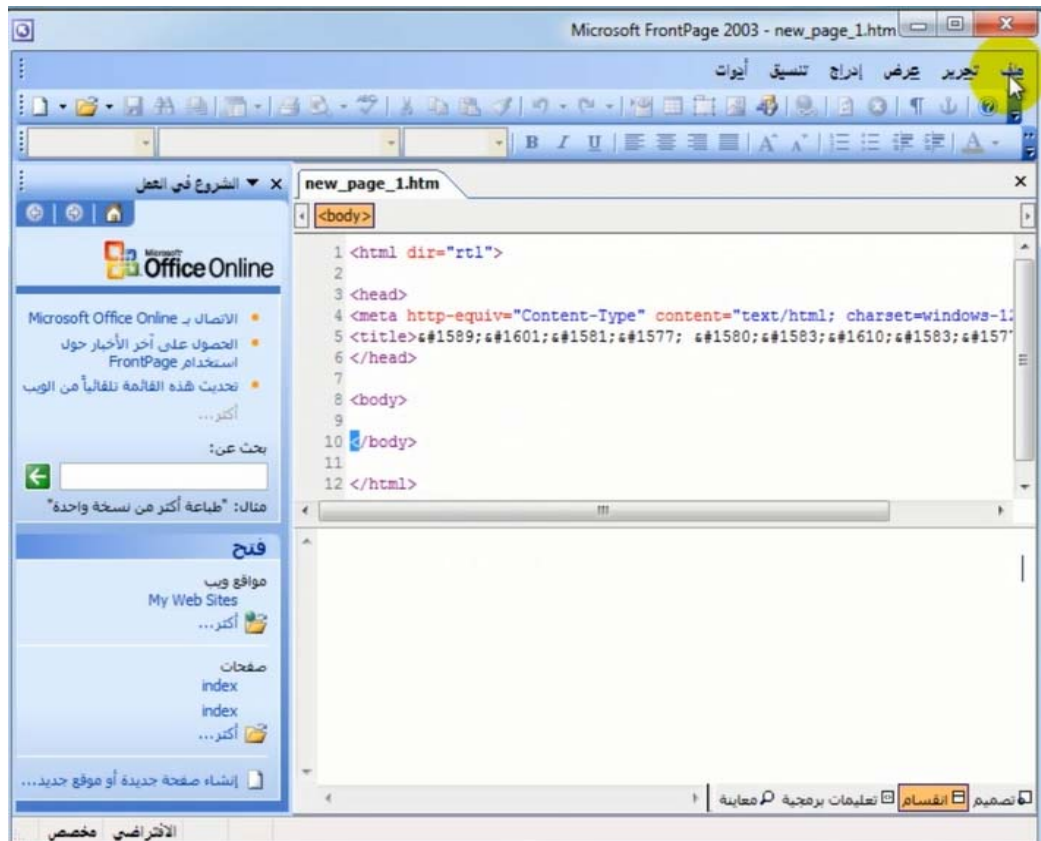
Microsoft FrontPage 2003 - new_page_1.htm

ملف تحرير عرض إدراج تنسيق أدوات

الشروع في العمل

Microsoft Office Online

الاتصال بـ Microsoft Office Online
الحصول على آخر الأخبار حول استخدام FrontPage
تحديث هذه القائمة تلقائياً من الويب
أكثر...

بحث عن:

مثال: "طباعة أكثر من نسخة واحدة"

فتح
مواقع ويب
My Web Sites
أكثر...

صفحات
index
index
أكثر...

إنشاء صفحة جديدة أو موقع جديد...

new_page_1.htm

<body>

1 <html dir="rtl">
2
3 <head>
4 <meta http-equiv="Content-Type" content="text/html; charset=windows-1
5 <title>&#1589;&#1601;&#1581;&#1577; &#1580;&#1583;&#1610;&#1583;&#157
6 </head>
7
8 <body>
9
10 </body>
11
12 </html>

تصميم انقسام تعليمات برمجية معاينة

الافتراضي مخصص